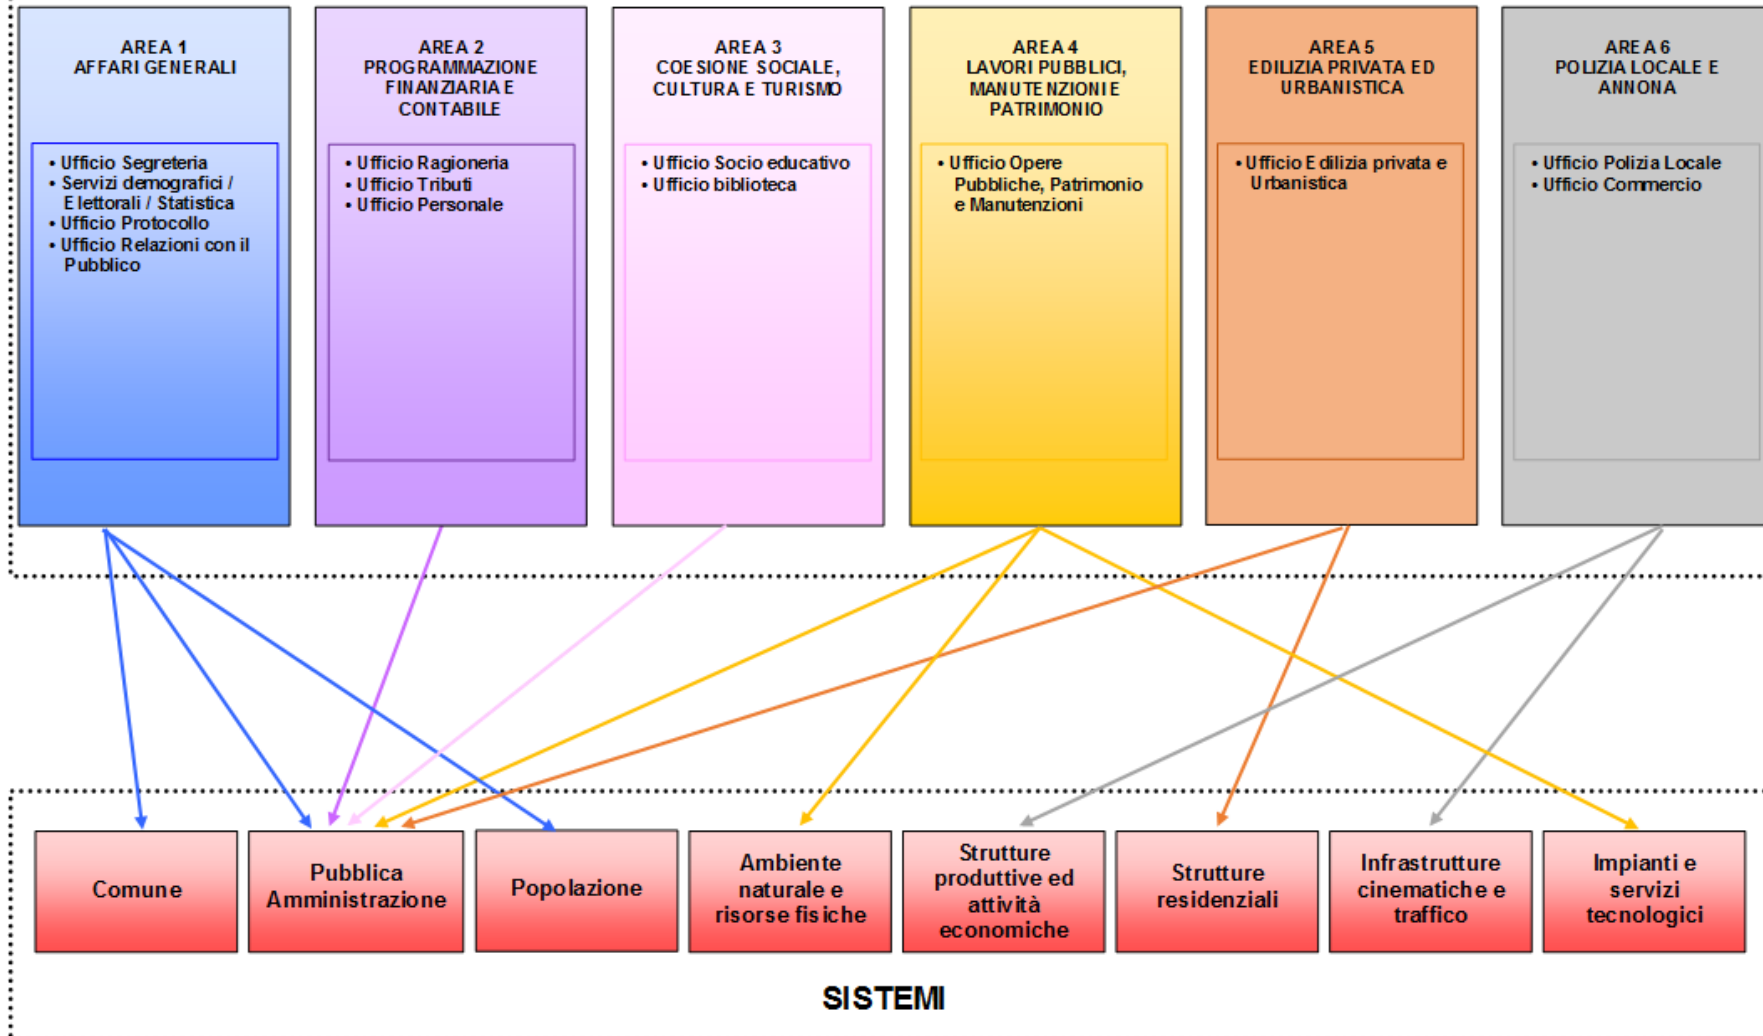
AREA 1
AFFARI GENERALI

• Ufficio Segreteria
• Servizi demografici / Elettorali / Statistica
• Ufficio Protocollo
• Ufficio Relazioni con il Pubblico

AREA 2
PROGRAMMAZIONE FINANZIARIA E CONTABILE

• Ufficio Ragioneria
• Ufficio Tributi
• Ufficio Personale

AREA 3
COESIONE SOCIALE, CULTURA E TURISMO

• Ufficio Socio educativo
• Ufficio biblioteca

AREA 4
LAVORI PUBBLICI, MANUTENZIONI E PATRIMONIO

• Ufficio Opere Pubbliche, Patrimonio e Manutenzioni

AREA 5
EDILIZIA PRIVATA ED URBANISTICA

• Ufficio Edilizia privata e Urbanistica

AREA 6
POLIZIA LOCALE E ANNONA

• Ufficio Polizia Locale
• Ufficio Commercio

Comune

Pubblica Amministrazione

Popolazione

Ambiente naturale e risorse fisiche

Strutture produttive ed attività economiche

Strutture residenziali

Infrastrutture cinematiche e traffico

Impianti e servizi tecnologici

SISTEMI